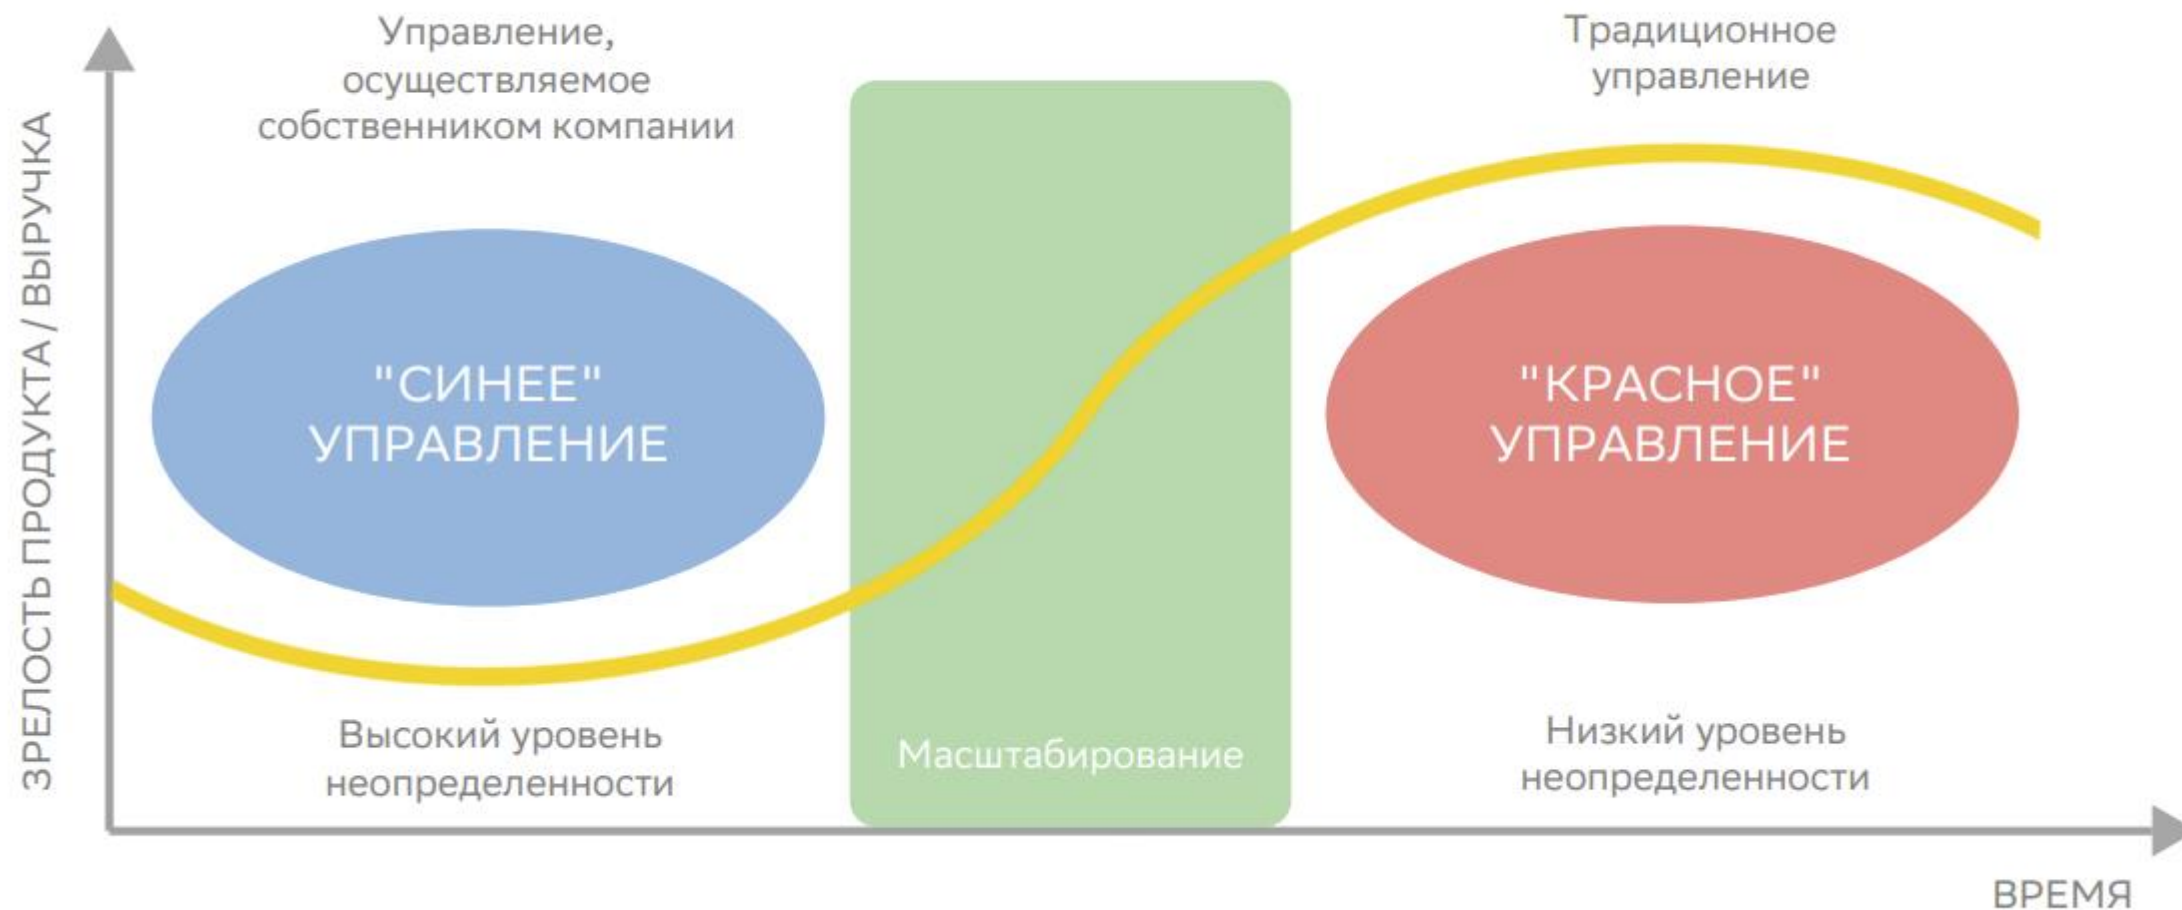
Управление, осуществляемое собственником компании

Традиционное управление

ЗРЕЛОСТЬ ПРОДУКТА / ВЫРУЧКА

"СИНЕЕ" УПРАВЛЕНИЕ

"КРАСНОЕ" УПРАВЛЕНИЕ

Высокий уровень неопределенности

Масштабирование

Низкий уровень неопределенности

ВРЕМЯ